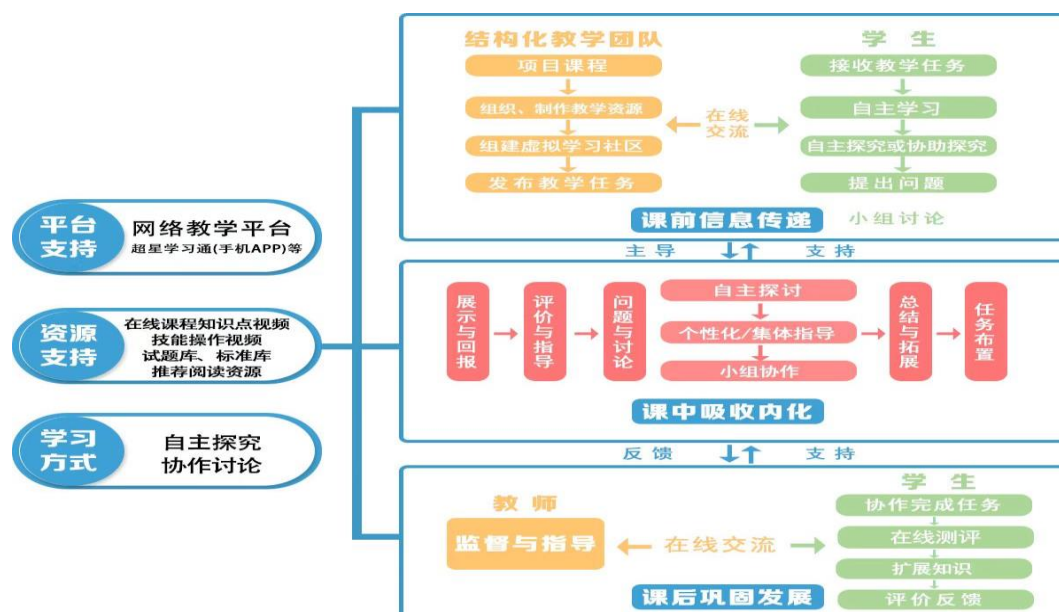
平台支持
网络教学平台
超星学习通(手机APP)等

资源支持
在线课程知识点视频
技能操作视频
试题库、标准库
推荐阅读资源

学习方式
自主探究
协作讨论

结构化教学团队
项目课程
组织、制作教学资源
组建虚拟学习社区
发布教学任务

在线交流

学 生
接收教学任务
自主学习
自主探究或协助探究
提出问题

课前信息传递
小组讨论

主 导
支 持

展示与回报
评价与指导
问题与讨论
自主探讨
个性化/集体指导
小组协作
总结与拓展
任务布置

课中吸收内化

反 馈
支 持

教 师
监督与指导
在线交流

学 生
协作完成任务
在线测评
扩展知识
评价反馈

课后巩固发展